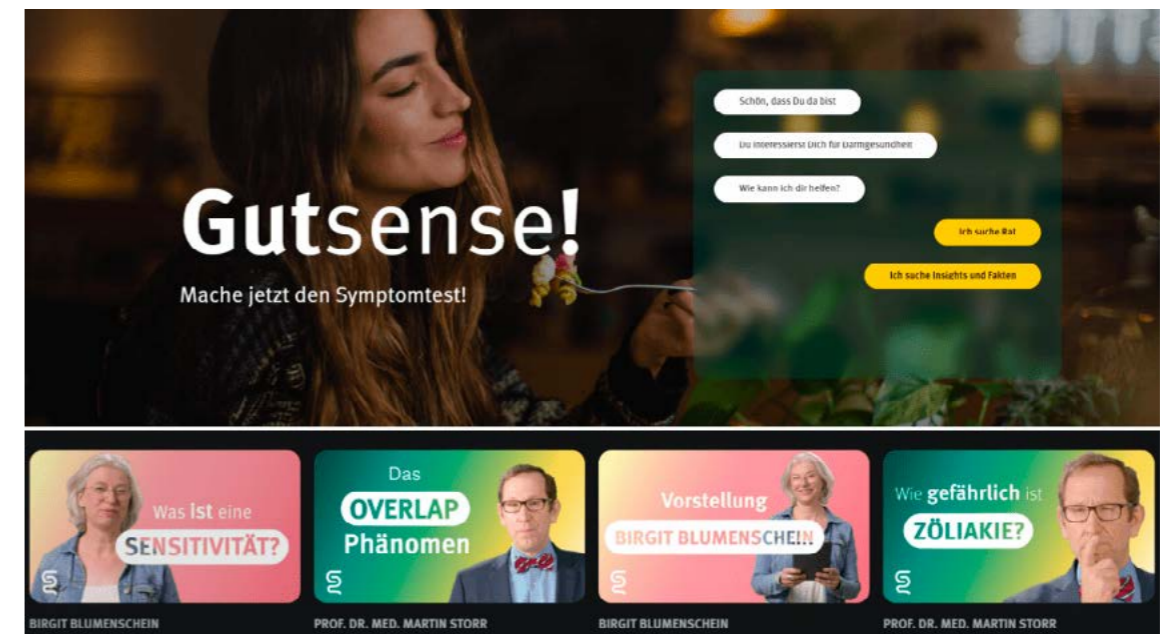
Gutsense!

Mache jetzt den Symptomtest!

Schön, dass Du da bist

Du interessierst Dich für Darmgesundheit

Wie kann ich dir helfen?

Ich suche Rat

Ich suche Insights und Fakten

Was ist eine SENSITIVITÄT?

BIRGIT BLUMENSCHEIN

Das OVERLAP Phänomen

PROF. DR. MED. MARTIN STORR

Vorstellung BIRGIT BLUMENSCHEIN

BIRGIT BLUMENSCHEIN

Wie gefährlich ist ZÖLIAKIE?

PROF. DR. MED. MARTIN STORR